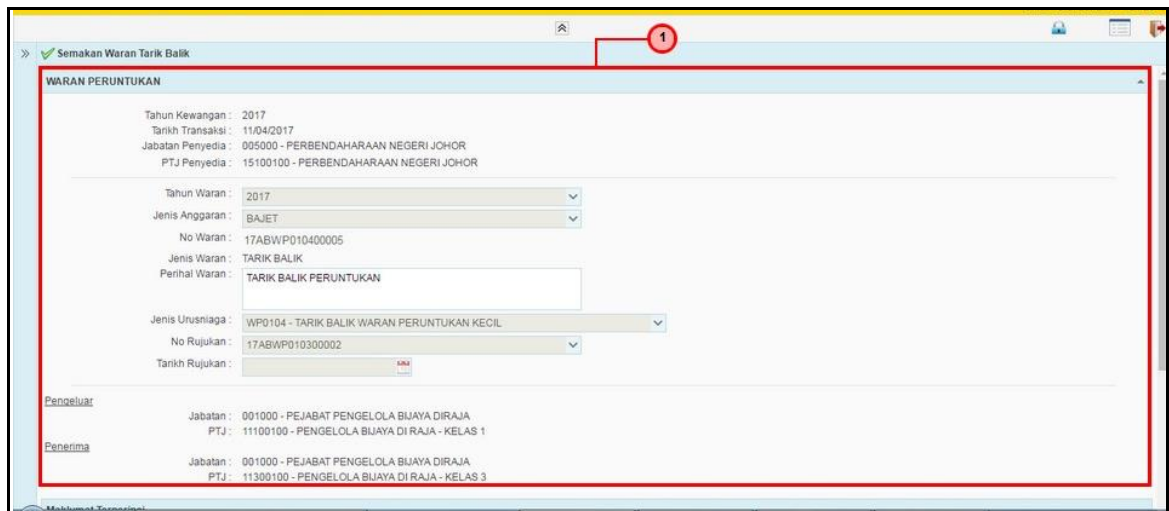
Semakan Waran Tarik Balik

1

WARAN PERUNTUKAN

Tahun Kewangan : 2017
Tarikh Transaksi : 11/04/2017
Jabatan Penyedia : 005000 - PERBENDAHARAAN NEGERI JOHOR
PTJ Penyedia : 15100100 - PERBENDAHARAAN NEGERI JOHOR

Tahun Waran : 2017
Jenis Anggaran : BAJET
No Waran : 17ABWP010400005
Jenis Waran : TARIK BALIK
Perihal Waran : TARIK BALIK PERUNTUKAN
Jenis Urusniaga : WP0104 - TARIK BALIK WARAN PERUNTUKAN KECIL
No Rujukan : 17ABWP010300002
Tarikh Rujukan :

Pengeluar
Jabatan : 001000 - PEJABAT PENGELOLA BIJAYA DIRAJA
PTJ : 11100100 - PENGELOLA BIJAYA DI RAJA - KELAS 1
Penerima
Jabatan : 001000 - PEJABAT PENGELOLA BIJAYA DIRAJA
PTJ : 11300100 - PENGELOLA BIJAYA DI RAJA - KELAS 3

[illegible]